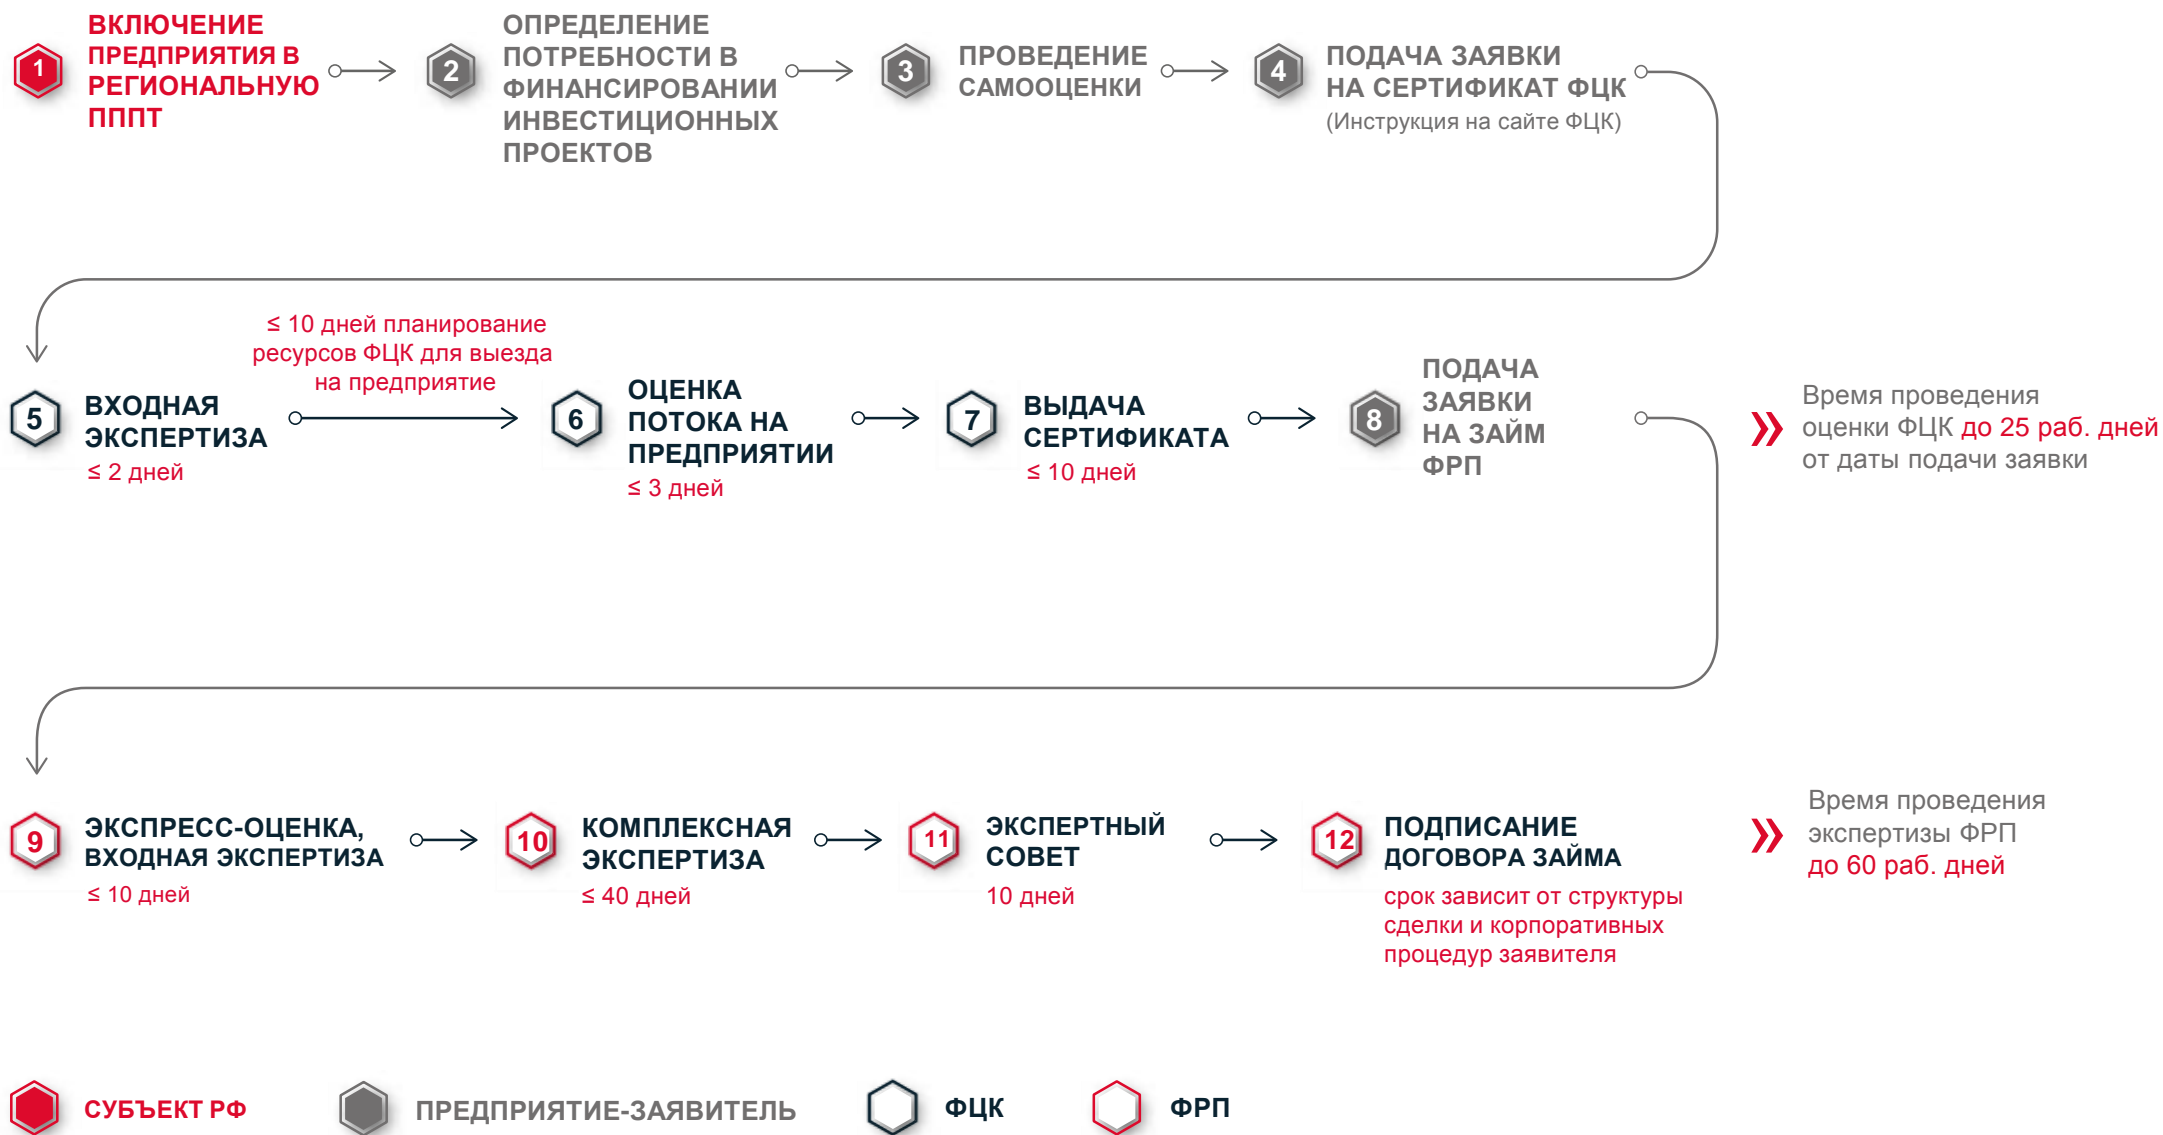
1 ВКЛЮЧЕНИЕ ПРЕДПРИЯТИЯ В РЕГИОНАЛЬНУЮ ПППТ

2 ОПРЕДЕЛЕНИЕ ПОТРЕБНОСТИ В ФИНАНСИРОВАНИИ ИНВЕСТИЦИОННЫХ ПРОЕКТОВ

3 ПРОВЕДЕНИЕ САМООЦЕНКИ

4 ПОДАЧА ЗАЯВКИ НА СЕРТИФИКАТ ФЦК (Инструкция на сайте ФЦК)

5 ВХОДНАЯ ЭКСПЕРТИЗА
≤ 2 дней

≤ 10 дней планирование ресурсов ФЦК для выезда на предприятие

6 ОЦЕНКА ПОТОКА НА ПРЕДПРИЯТИИ
≤ 3 дней

7 ВЫДАЧА СЕРТИФИКАТА
≤ 10 дней

8 ПОДАЧА ЗАЯВКИ НА ЗАЙМ ФРП

Время проведения оценки ФЦК до 25 раб. дней от даты подачи заявки

9 ЭКСПРЕСС-ОЦЕНКА, ВХОДНАЯ ЭКСПЕРТИЗА
≤ 10 дней

10 КОМПЛЕКСНАЯ ЭКСПЕРТИЗА
≤ 40 дней

11 ЭКСПЕРТНЫЙ СОВЕТ
10 дней

12 ПОДПИСАНИЕ ДОГОВОРА ЗАЙМА
срок зависит от структуры сделки и корпоративных процедур заявителя

Время проведения экспертизы ФРП до 60 раб. дней

СУБЪЕКТ РФ
ПРЕДПРИЯТИЕ-ЗАЯВИТЕЛЬ
ФЦК
ФРП